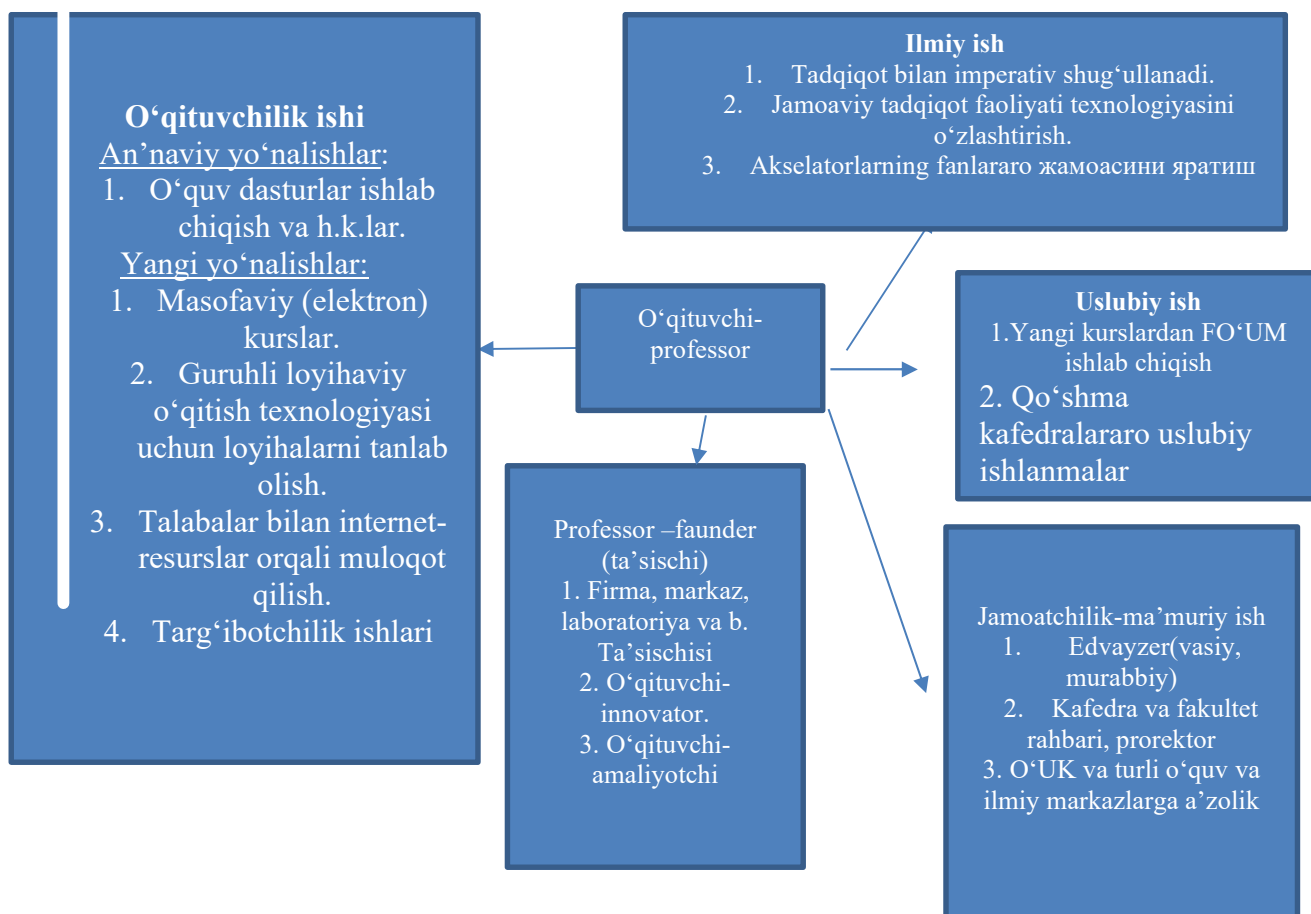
**O‘qituvchilik ishi**
An’naviy yo‘nalishlar:
1. O‘quv dasturlar ishlab chiqish va h.k.lar.
Yangi yo‘nalishlar:
1. Masofaviy (elektron) kurslar.
2. Guruhli loyihaviy o‘qitish texnologiyasi uchun loyihalarni tanlab olish.
3. Talabalar bilan internet-resurslar orqali muloqot qilish.
4. Targ‘ibotchilik ishlari

**Ilmiy ish**
1. Tadqiqot bilan imperativ shug‘ullanadi.
2. Jamoaviy tadqiqot faoliyati texnologiyasini o‘zlashtirish.
3. Akselatorlarning fanlararo жамоасини яратиш

O‘qituvchi-professor

**Uslubiy ish**
1.Yangi kurslardan FO‘UM ishlab chiqish
2. Qo‘shma kafedralararo uslubiy ishlanmalar

Professor –faunder (ta’sischi)
1. Firma, markaz, laboratoriya va b. Ta’sischisi
2. O‘qituvchi-innovator.
3. O‘qituvchi-amaliyotchi

Jamoatchilik-ma’muriy ish
1. Edvayzer(vasiy, murabbiy)
2. Kafedra va fakultet rahbari, prorektor
3. O‘UK va turli o‘quv va ilmiy markazlarga a’zolik